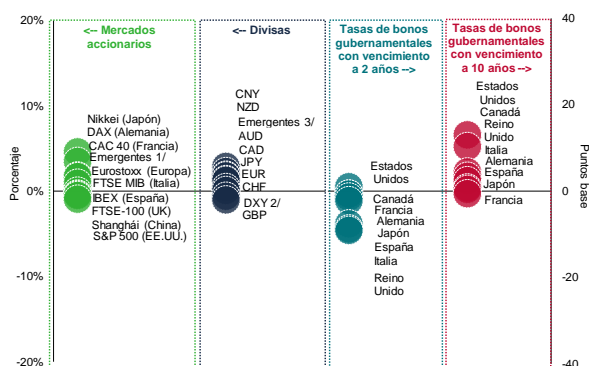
20%
10%
0%
-10%
-20%
Porcentaje

<-- Mercados accionarios

Nikkei (Japón)
DAX (Alemania)
CAC 40 (Francia)
Emergentes 1/
Eurostoxx (Europa)
FTSE MIB (Italia)
IBEX (España)
FTSE-100 (UK)
Shanghái (China)
S&P 500 (EE.UU.)

<-- Divisas

CNY
NZD
Emergentes 3/
AUD
CAD
JPY
EUR
CHF
DXY 2/
GBP

Tasas de bonos gubernamentales con vencimiento a 2 años -->

Estados Unidos
Canadá
Francia
Alemania
Japón
España
Italia
Reino Unido

Tasas de bonos gubernamentales con vencimiento a 10 años -->

Estados Unidos
Canadá
Reino Unido
Italia
Alemania
España
Japón
Francia

40
20
0
-20
-40
Puntos base